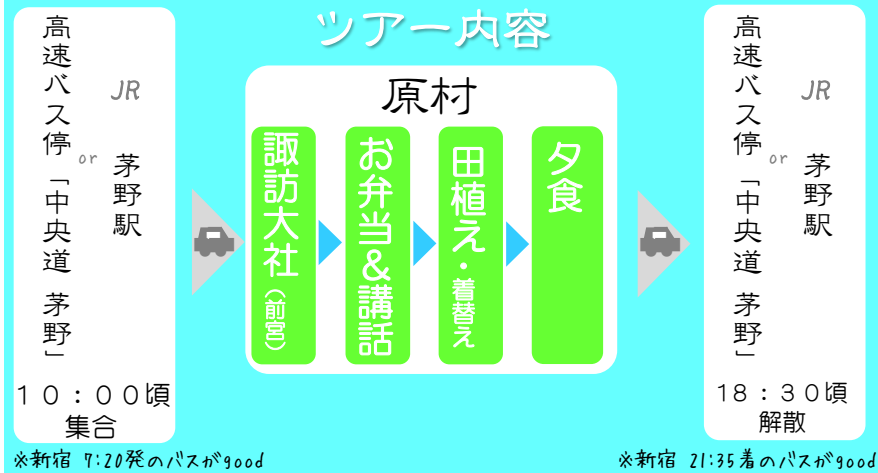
ツアー内容

高速バス停「中央道 茅野」 or JR 茅野駅

10:00頃
集合

※新宿 7:20発のバスがgood

原村

諏訪大社(前宮)

お弁当&講話

田植え・着替え

夕食

高速バス停「中央道 茅野」 or JR 茅野駅

18:30頃
解散

※新宿 21:35着のバスがgood